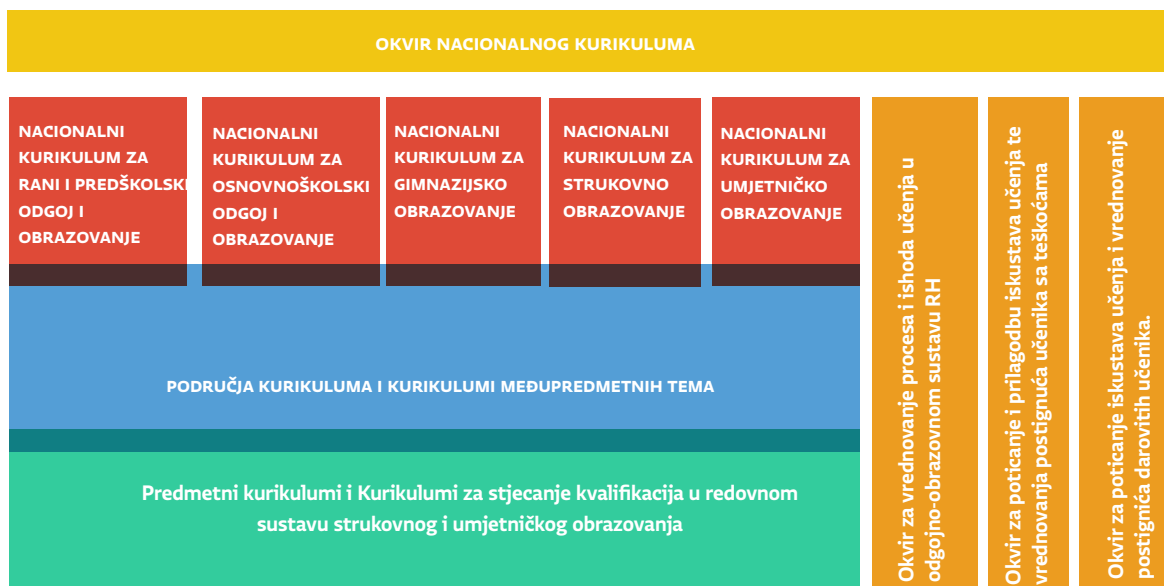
OKVIR NACIONALNOG KURIKULUMA

NACIONALNI KURIKULUM ZA RANI I PREDŠKOLSKI ODGOJ I OBRAZOVANJE

NACIONALNI KURIKULUM ZA OSNOVNOŠKOLSKI ODGOJ I OBRAZOVANJE

NACIONALNI KURIKULUM ZA GIMNAZIJSKO OBRAZOVANJE

NACIONALNI KURIKULUM ZA STRUKOVNO OBRAZOVANJE

NACIONALNI KURIKULUM ZA UMJETNIČKO OBRAZOVANJE

PODRUČJA KURIKULUMA I KURIKULUMI MEĐUPREDMETNIH TEMA

Predmetni kurikulumi i Kurikulumi za stjecanje kvalifikacija u redovnom sustavu strukovnog i umjetničkog obrazovanja

Okvir za vrednovanje procesa i ishoda učenja u odgojno-obrazovnom sustavu RH

Okvir za poticanje i prilagodbu iskustava učenja te vrednovanja postignuća učenika sa teškoćama

Okvir za poticanje iskustava učenja i vrednovanje postignića darovitih učenika.